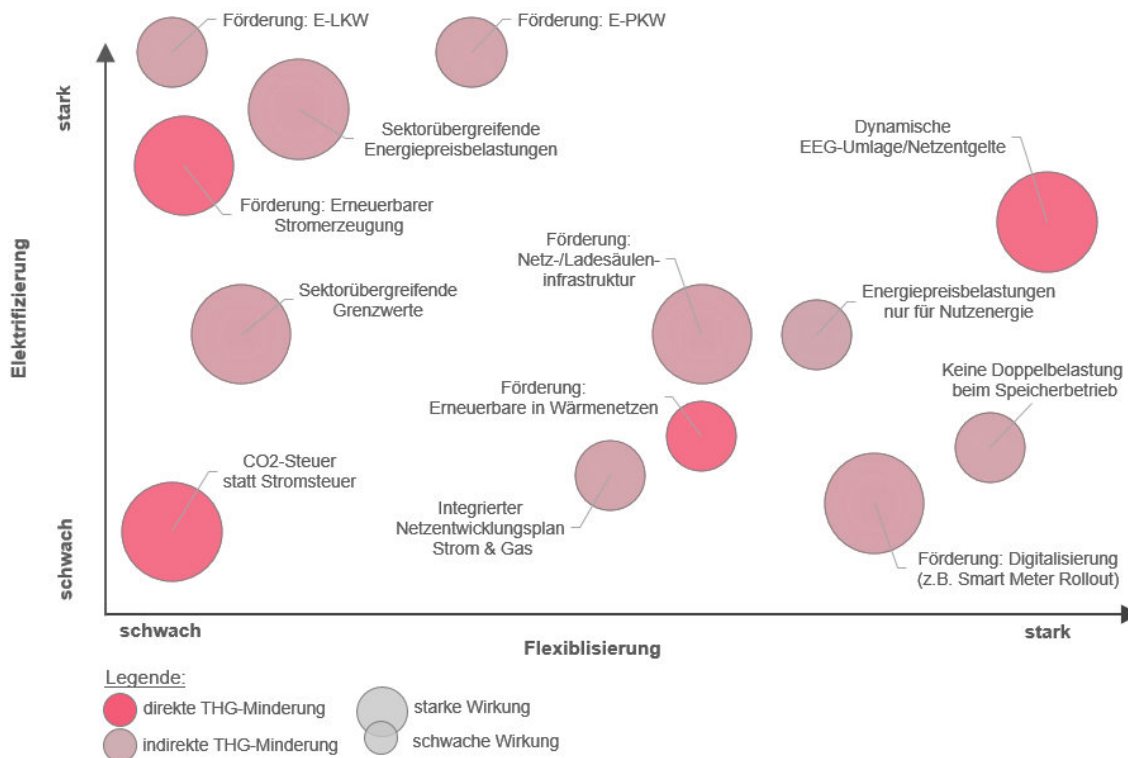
Förderung: E-LKW

Förderung: E-PKW

stark

Sektorübergreifende Energiepreisbelastungen

Dynamische EEG-Umlage/Netzentgelte

Förderung: Erneuerbarer Stromerzeugung

Elektrifizierung

Förderung: Netz-/Ladesäulen-infrastruktur

Sektorübergreifende Grenzwerte

Energiepreisbelastungen nur für Nutzenergie

Keine Doppelbelastung beim Speicherbetrieb

Förderung: Erneuerbare in Wärmenetzen

CO2-Steuer statt Stromsteuer

Integrierter Netzentwicklungsplan Strom & Gas

schwach

Förderung: Digitalisierung (z.B. Smart Meter Rollout)

schwach

stark

Flexiblisierung

Legende:

direkte THG-Minderung

indirekte THG-Minderung

starke Wirkung

schwache Wirkung